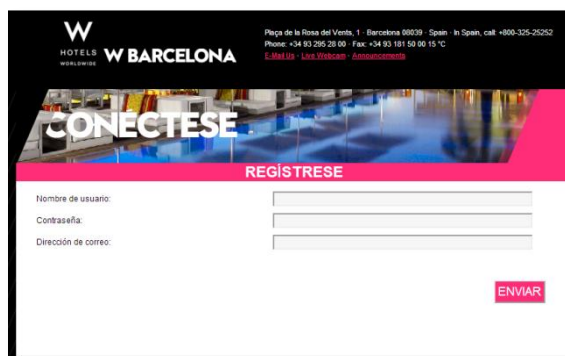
W
HOTELS WORLDWIDE W BARCELONA

Plaça de la Rosa del Vents, 1 · Barcelona 08039 · Spain · In Spain, call: +800-325-25252
Phone: +34 93 295 28 00 · Fax: +34 93 181 50 00 15 °C
E-Mail Us · Live Webcam · Announcements

CONÉCTESE

REGÍSTRESE

Nombre de usuario:

Contraseña:

Dirección de correo:

ENVIAR